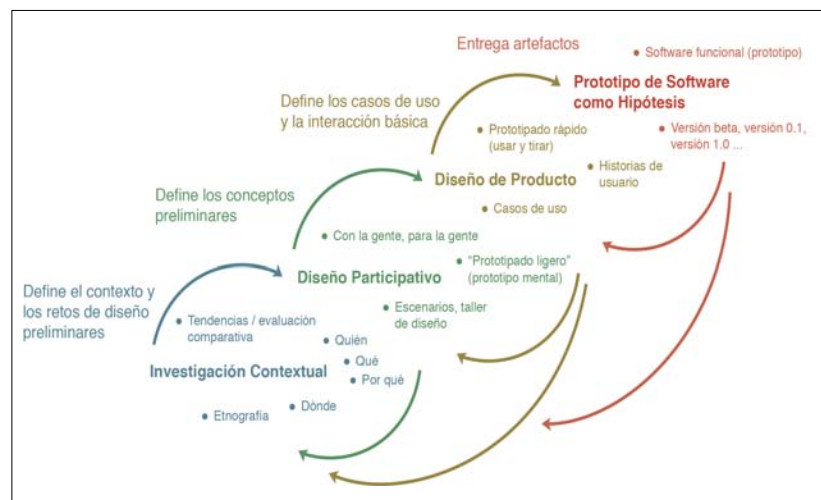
Entrega artefactos

• Software funcional (prototipo)

Prototipo de Software como Hipótesis

• Versión beta, versión 0.1, versión 1.0 ...

Define los casos de uso y la interacción básica

• Prototipado rápido (usar y tirar)

• Historias de usuario

Diseño de Producto

• Casos de uso

Define los conceptos preliminares

• Con la gente, para la gente

Diseño Participativo

• "Prototipado ligero" (prototipo mental)

• Escenarios, taller de diseño

Define el contexto y los retos de diseño preliminares

• Tendencias / evaluación comparativa

• Quién

• Qué

• Por qué

Investigación Contextual

• Dónde

• Etnografía